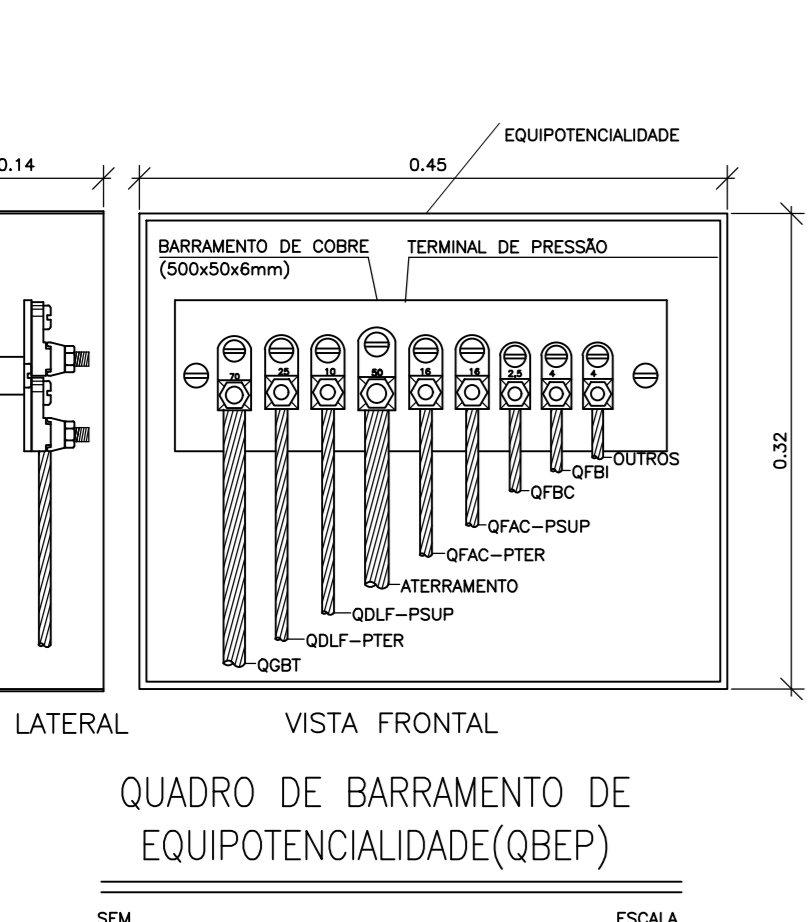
EQUIPOTENCIALIDADE

0.14

0.45

BARRAMENTO DE COBRE (500x50x6mm)

TERMINAL DE PRESSÃO

70 25 10 50 16 16 2,5 4 4

OUTROS

QFBI

QFBC

QFAC–PSUP

QFAC–PTER

ATERRAMENTO

QDLF–PSUP

QDLF–PTER

QGBT

0.32

LATERAL

VISTA FRONTAL

QUADRO DE BARRAMENTO DE EQUIPOTENCIALIDADE(QBEP)

SEM

ESCALA